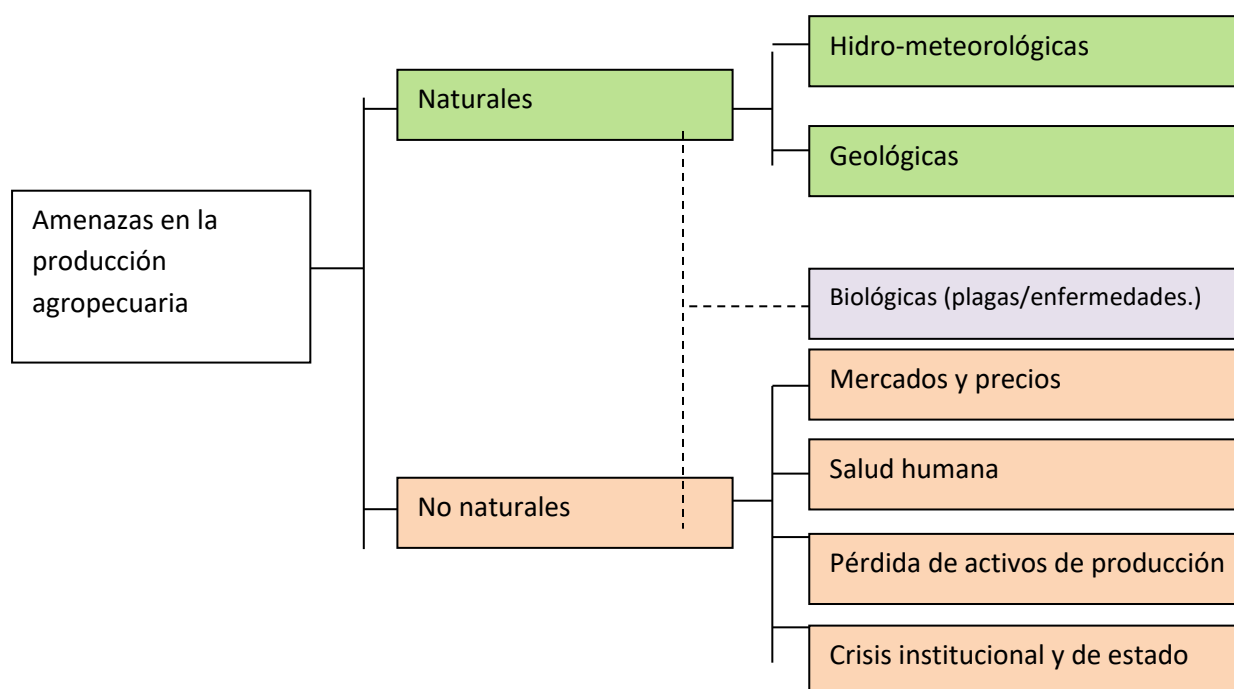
Amenazas en la producción agropecuaria

Naturales

Hidro-meteorológicas

Geológicas

Biológicas (plagas/enfermedades.)

No naturales

Mercados y precios

Salud humana

Pérdida de activos de producción

Crisis institucional y de estado